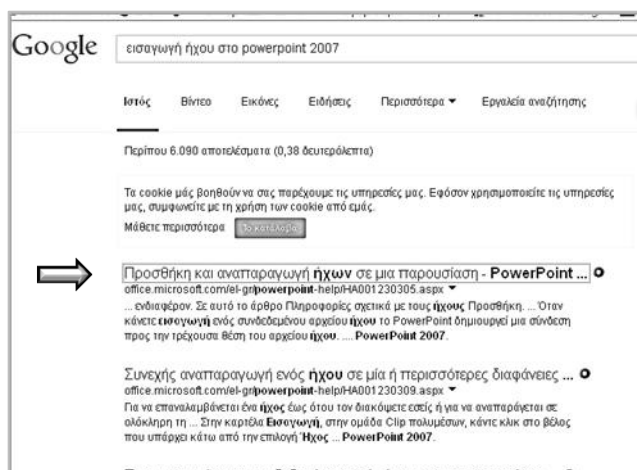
Google

εισαγωγή ήχου στο powerpoint 2007

Ιστός Βίντεο Εικόνες Ειδήσεις Περισσότερα ▾ Εργαλεία αναζήτησης

Περίπου 6.090 αποτελέσματα (0,38 δευτερόλεπτα)

Τα cookie μάς βοηθούν να σας παρέχουμε τις υπηρεσίες μας. Εφόσον χρησιμοποιείτε τις υπηρεσίες μας, συμφωνείτε με τη χρήση των cookie από εμάς.
Μάθετε περισσότερα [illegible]

Προσθήκη και αναπαραγωγή ήχων σε μια παρουσίαση - PowerPoint ...
office.microsoft.com/el-gr/powerpoint-help/HA001230305.aspx ▾
... ενδιαφέρον. Σε αυτό το άρθρο Πληροφορίες σχετικά με τους ήχους Προσθήκη. ...Όταν κάνετε εισαγωγή ενός συνδεδεμένου αρχείου ήχου το PowerPoint δημιουργεί μια σύνδεση προς την τρέχουσα θέση του αρχείου ήχου. ... PowerPoint 2007.

Συνεχής αναπαραγωγή ενός ήχου σε μία ή περισσότερες διαφάνειες ...
office.microsoft.com/el-gr/powerpoint-help/HA001230309.aspx ▾
Για να επαναλαμβάνεται ένα ήχος έως ότου τον διακόψετε εσείς ή για να αναπαράγεται σε ολόκληρη τη ... Στην καρτέλα Εισαγωγή, στην ομάδα Clip πολυμέσων, κάντε κλικ στο βέλος που υπάρχει κάτω από την επιλογή Ήχος ... PowerPoint 2007.